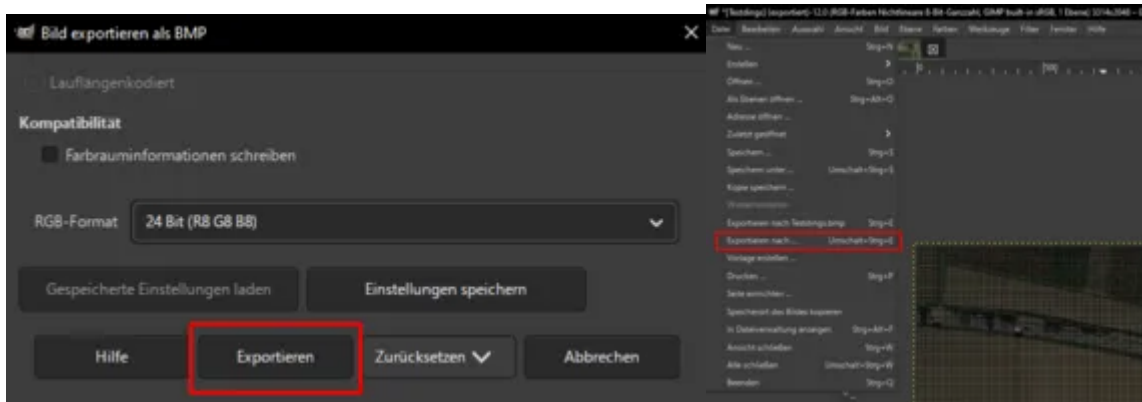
Bild exportieren als BMP

Lauflängenkodiert

Kompatibilität

Farbrauminformationen schreiben

RGB-Format 24 Bit (R8 G8 B8)

Gespeicherte Einstellungen laden

Einstellungen speichern

Hilfe

Exportieren

Zurücksetzen

Abbrechen

*[Testdings] (exportiert)-12.0 (RGB-Farben Nichtlineare 8-Bit-Ganzzahl, GIMP built-in sRGB, 1 Ebene) 3274x2048 – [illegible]

Datei Bearbeiten Auswahl Ansicht Bild Ebene Farben Werkzeuge Filter Fenster Hilfe

Neu... Strg+N
Erstellen
Öffnen... Strg+O
Als Ebenen öffnen... Strg+Alt+O
Adresse öffnen...
Zuletzt geöffnet
Speichern... Strg+S
Speichern unter... Umschalt+Strg+S
Kopie speichern...
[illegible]
Exportieren nach Testdings.png Strg+E
Exportieren nach... Umschalt+Strg+E
Vorlage erstellen...
Drucken... Strg+P
Seite einrichten...
Speicherort des Bildes kopieren
In Dateiverwaltung anzeigen Strg+Alt+F
Ansicht schließen Strg+W
Alle schließen Umschalt+Strg+W
Beenden Strg+Q